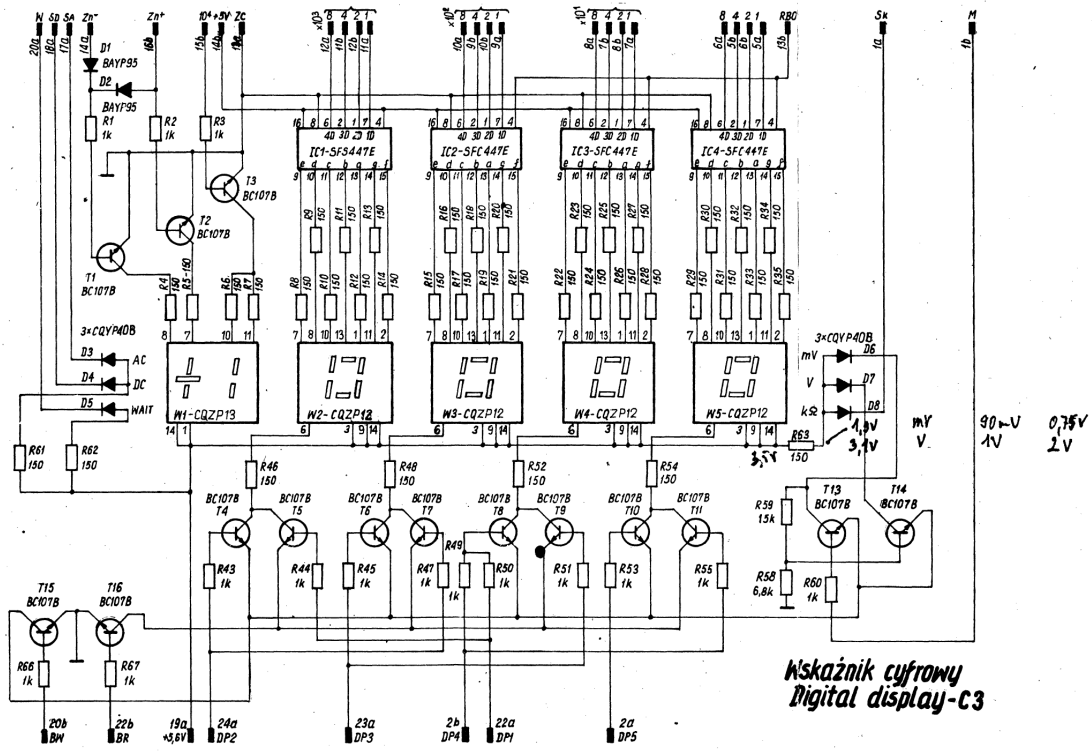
W SD SA Zn⁻ Zn⁺ 10+5V ZC
20a 18a 17a 14a 16b 15b 14b 19a
$\times10^3$ 8 4 2 1
12a 11b 12b 11a
$\times10^2$ 8 4 2 1
10a 9b 10b 9a
$\times10^1$ 8 4 2 1
8a 7b 8b 7a
8 4 2 1 RBO
6a 5b 6b 5a 13b
Sk M
1a 1b
D1 BAYP95
D2 BAYP95
R1 1k
R2 1k
R3 1k
T3 BC107B
T2 BC107B
T1 BC107B
16 8 6 2 1 7 4
4D 3D 2D 1D
IC1-SFC447E
e d c b a g f
9 10 11 12 13 14 15
IC2-SFC447E
IC3-SFC447E
IC4-SFC447E
R9 150 R11 150 R13 150
R16 150 R18 150 R20 150
R23 150 R25 150 R27 150
R30 150 R32 150 R34 150
R4 150 R5 150 R6 150 R7 150
R8 150 R10 150 R12 150 R14 150
R15 150 R17 150 R19 150 R21 150
R22 150 R24 150 R26 150 R28 150
R29 150 R31 150 R33 150 R35 150
3×CQYP40B
D3 AC
D4 DC
D5 WAIT
8 7 10 11
7 8 10 13 1 11 2
W1-CQZP13
W2-CQZP12
W3-CQZP12
W4-CQZP12
W5-CQZP12
14 1 6 3 9 14
3×CQYP40B
mV D6
V D7
kΩ D8
R63 150
3,5V
1,9V
3,1V
mV 90mV 0,75V
V 1V 2V
R61 150
R62 150
R46 150
R48 150
R52 150
R54 150
BC107B T4 BC107B T5
BC107B T6 BC107B T7
BC107B T8 BC107B T9
BC107B T10 BC107B T11
R49
R43 1k R44 1k R45 1k R47 1k 1k R50 1k R51 1k R53 1k R55 1k
T13 BC107B T14 BC107B
R59 15k
R58 6,8k
R60 1k
T15 BC107B T16 BC107B
R66 1k R67 1k
Wskaźnik cyfrowy
Digital display-C3
20b BW
22b BR
19a +5,6V
24a DP2
23a DP3
2b DP4
22a DP1
2a DP5